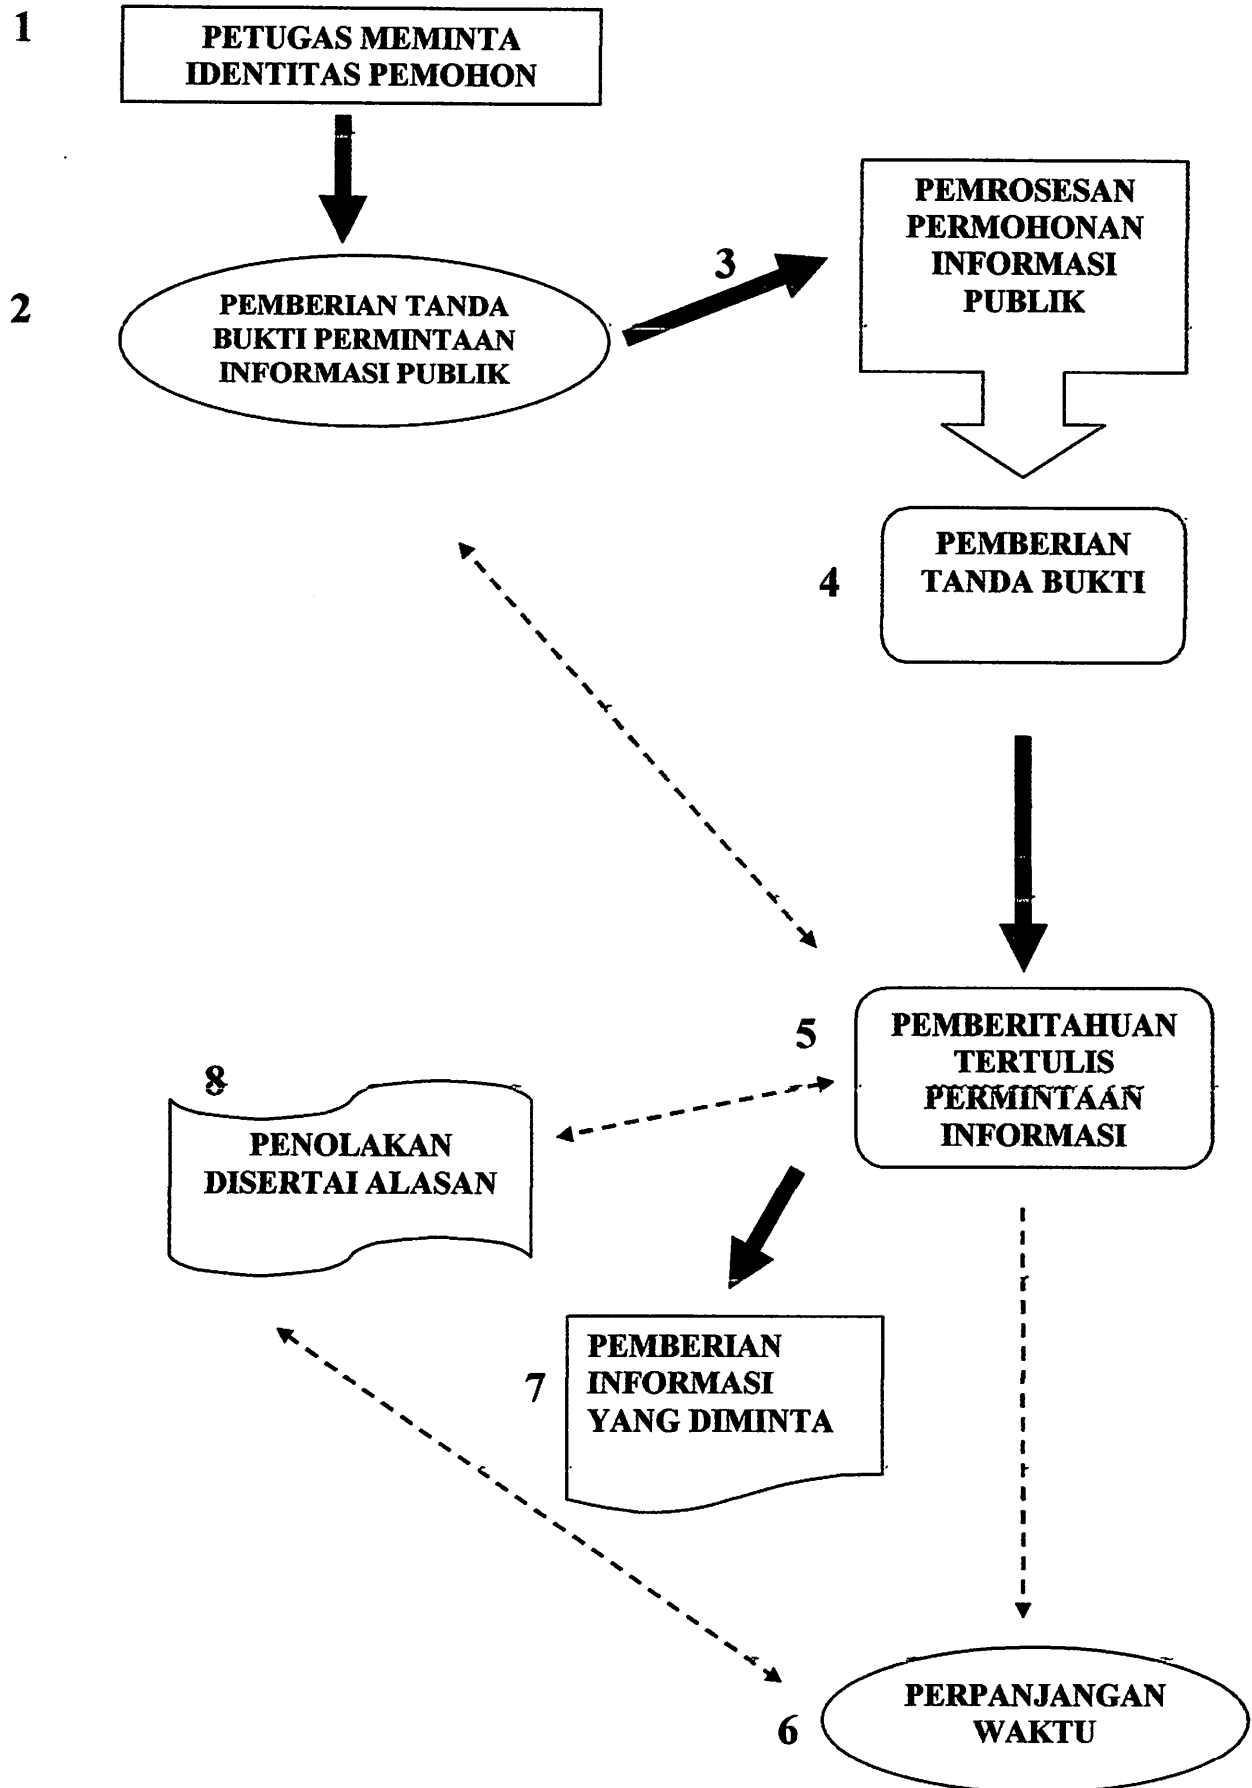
1

PETUGAS MEMINTA IDENTITAS PEMOHON

2

PEMBERIAN TANDA BUKTI PERMINTAAN INFORMASI PUBLIK

3

PEMROSESAN PERMOHONAN INFORMASI PUBLIK

4

PEMBERIAN TANDA BUKTI

5

PEMBERITAHUAN TERTULIS PERMINTAAN INFORMASI

8

PENOLAKAN DISERTAI ALASAN

7

PEMBERIAN INFORMASI YANG DIMINTA

6

PERPANJANGAN WAKTU